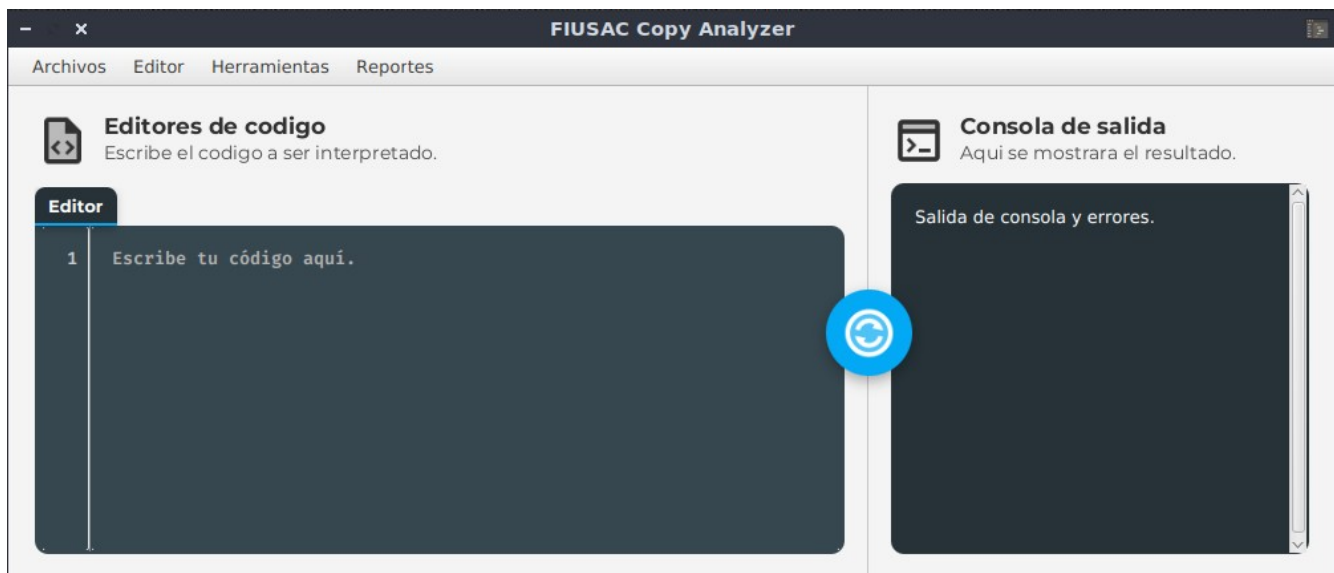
FIUSAC Copy Analyzer

Archivos Editor Herramientas Reportes

Editores de codigo
Escribe el codigo a ser interpretado.

Editor

1 Escribe tu código aquí.

Consola de salida
Aqui se mostrara el resultado.

Salida de consola y errores.